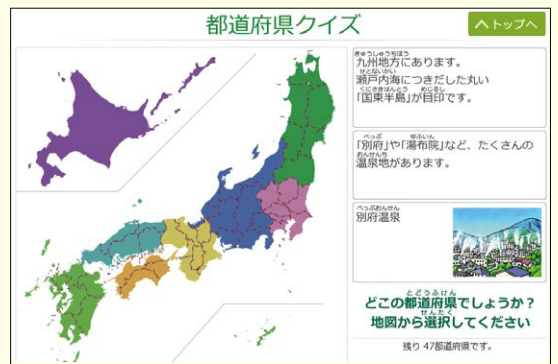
都道府県クイズ

へトップへ

九州地方にあります。瀬戸内海につきだした丸い「国東半島」が目印です。

「別府」や「湯布院」など、たくさんの温泉地があります。

別府温泉

どこの都道府県でしょうか？
地図から選択してください

残り 47都道府県です。